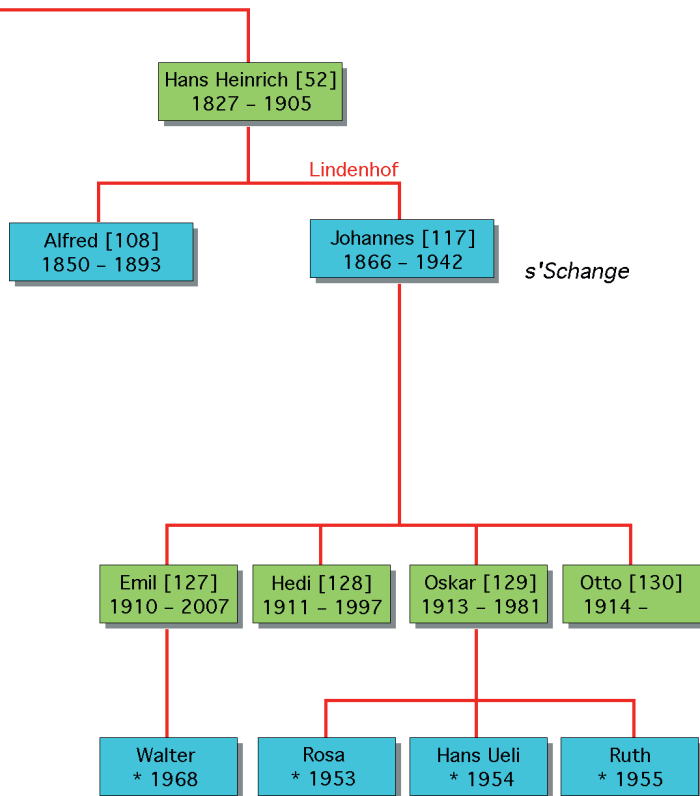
Hans Heinrich [52]
1827 – 1905

Lindenhof

Alfred [108]
1850 – 1893

Johannes [117]
1866 – 1942

s'Schange

Emil [127]
1910 – 2007

Hedi [128]
1911 – 1997

Oskar [129]
1913 – 1981

Otto [130]
1914 –

Walter
* 1968

Rosa
* 1953

Hans Ueli
* 1954

Ruth
* 1955